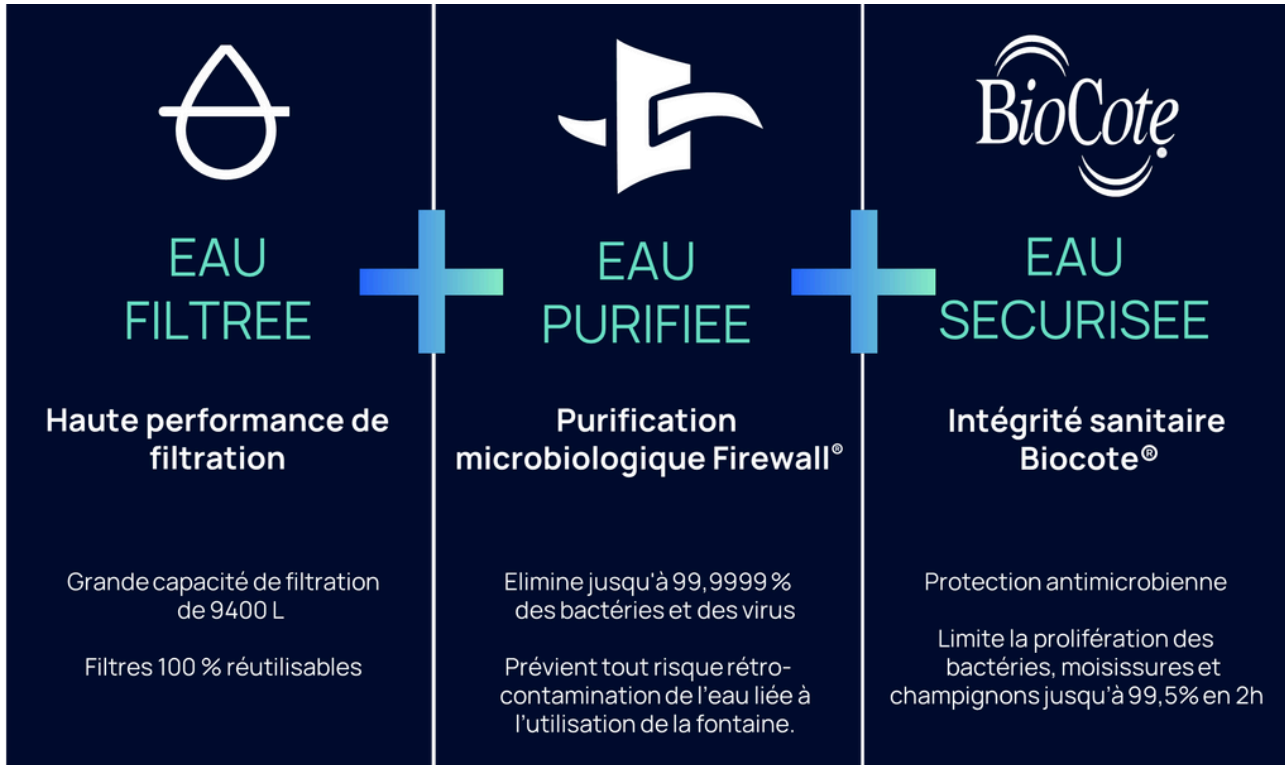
EAU
FILTREE

Haute performance de filtration

Grande capacité de filtration de 9400 L

Filtres 100 % réutilisables

EAU
PURIFIEE

Purification microbiologique Firewall®

Elimine jusqu'à 99,9999 % des bactéries et des virus

Prévient tout risque rétro-contamination de l'eau liée à l'utilisation de la fontaine.

BioCote

EAU
SECURISEE

Intégrité sanitaire Biocote®

Protection antimicrobienne

Limite la prolifération des bactéries, moisissures et champignons jusqu'à 99,5% en 2h